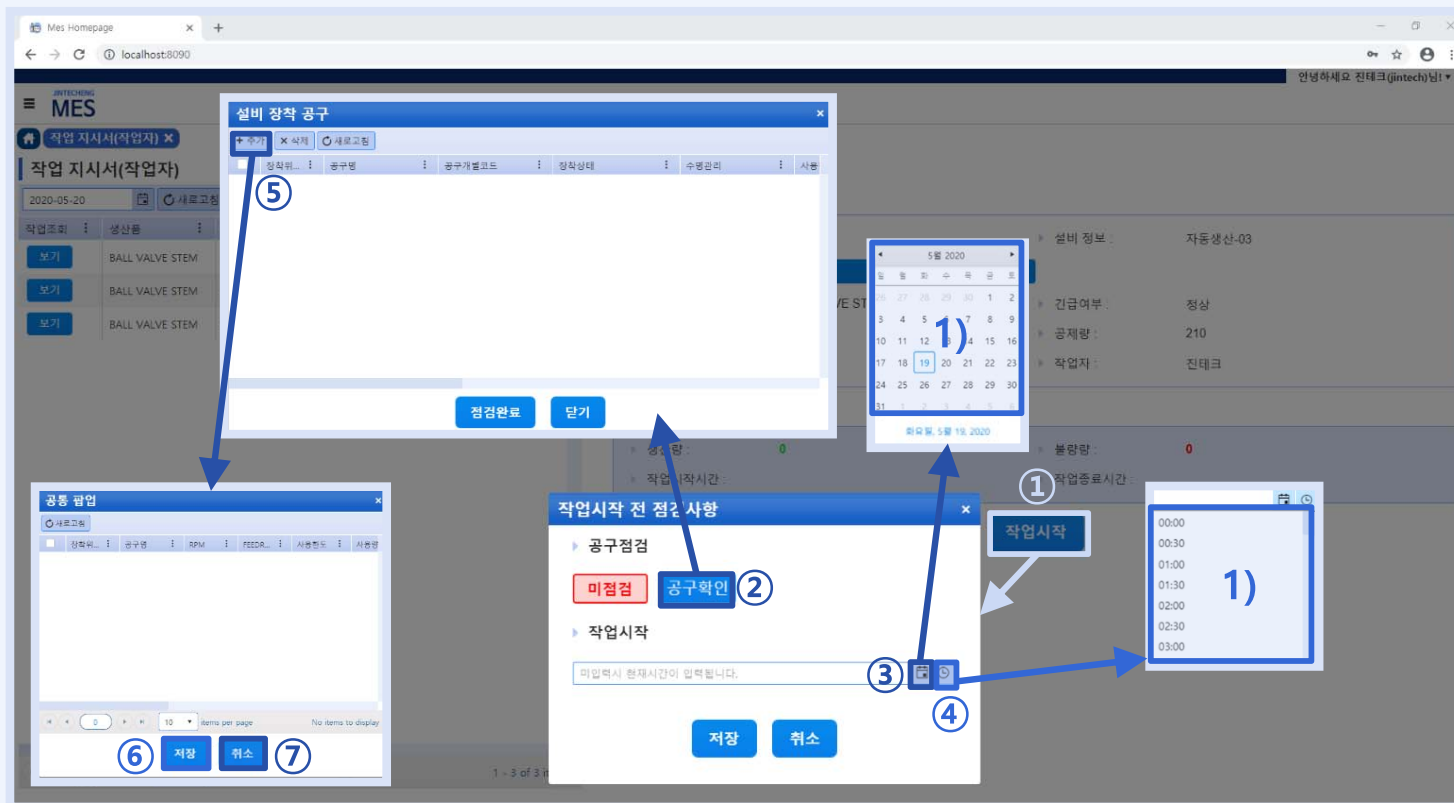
Mes Homepage
localhost:8090
안녕하세요 진테크(jintech)님!
JINTECHENG MES
작업 지시서(작업자)
작업 지시서(작업자)
2020-05-20
새로고침
작업조회
생산품
보기
BALL VALVE STEM
보기
BALL VALVE STEM
보기
BALL VALVE STEM
설비 장착 공구
추가
삭제
새로고침
⑤
장착위...
공구명
공구개별코드
장착상태
수명관리
사용
점검완료
닫기
5월 2020
일 월 화 수 목 금 토
26 27 28 29 30 1 2
3 4 5 6 7 8 9
10 11 12 13 14 15 16
17 18 19 20 21 22 23
24 25 26 27 28 29 30
31 1 2 3 4 5 6
1)
화요일, 5월 19, 2020
설비 정보 :
자동생산-03
VE ST
긴급여부 :
정상
공제량 :
210
작업자 :
진테크
생산량 :
0
불량량 :
0
작업시작시간 :
작업종료시간 :
공통 팝업
새로고침
장착위...
공구명
RPM
FEEDR...
사용한도
사용량
0
10
items per page
No items to display
⑥
저장
취소
⑦
1 - 3 of 3 i
작업시작 전 점검 사항
공구점검
미점검
공구확인
②
작업시작
미입력시 현재시간이 입력됩니다.
③
④
저장
취소
①
작업시작
00:00
00:30
01:00
01:30
02:00
02:30
03:00
1)